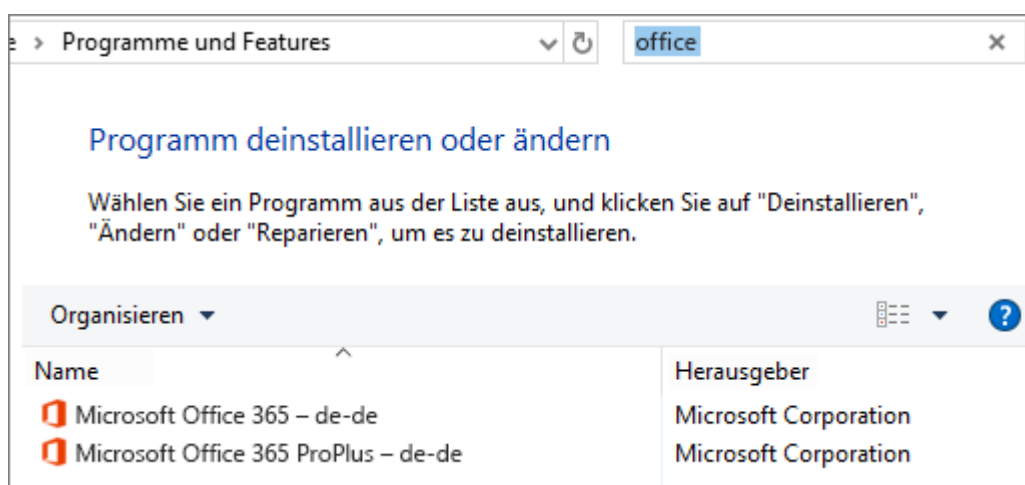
e › Programme und Features

office

Programm deinstallieren oder ändern

Wählen Sie ein Programm aus der Liste aus, und klicken Sie auf "Deinstallieren", "Ändern" oder "Reparieren", um es zu deinstallieren.

Organisieren ▾

| Name | Herausgeber |
|---|---|
| Microsoft Office 365 – de-de | Microsoft Corporation |
| Microsoft Office 365 ProPlus – de-de | Microsoft Corporation |